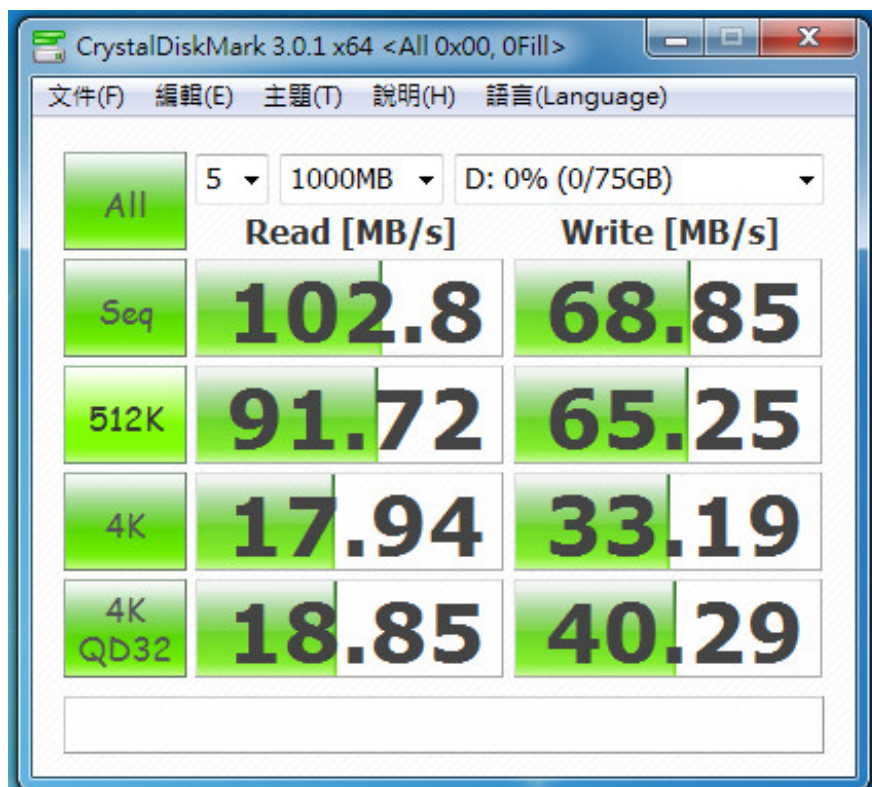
CrystalDiskMark 3.0.1 x64 <All 0x00, 0Fill>

文件(F) 編輯(E) 主題(T) 說明(H) 語言(Language)

All 5 1000MB D: 0% (0/75GB)

| | Read [MB/s] | Write [MB/s] |
|---|---|---|
| Seq | 102.8 | 68.85 |
| 512K | 91.72 | 65.25 |
| 4K | 17.94 | 33.19 |
| 4K QD32 | 18.85 | 40.29 |